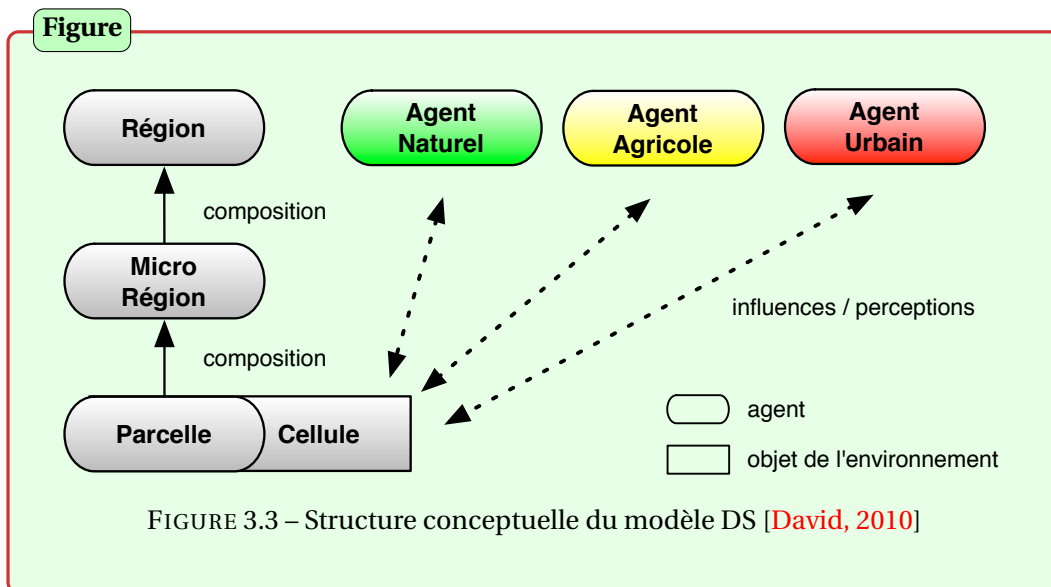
Figure

Région

Agent Naturel

Agent Agricole

Agent Urbain

composition

Micro Région

influences / perceptions

composition

Parcelle

Cellule

agent

objet de l'environnement

FIGURE 3.3 – Structure conceptuelle du modèle DS [David, 2010]